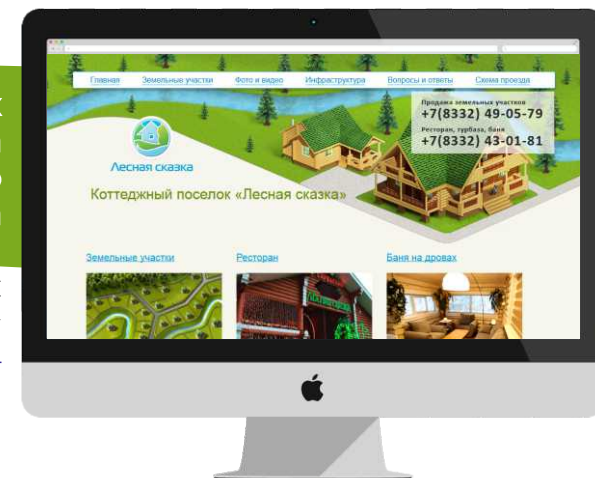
Главная Земельные участки Фото и видео Инфраструктура Вопросы и ответы Схема проезда

Продажа земельных участков
+7(8332) 49-05-79
Ресторан, турбаза, баня
+7(8332) 43-01-81

Лесная сказка

Коттеджный поселок «Лесная сказка»

Земельные участки
Ресторан
Баня на дровах